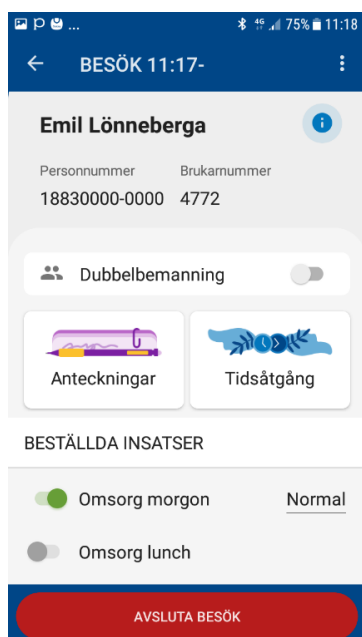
P ... 4G 75% 11:18

BESÖK 11:17-

Emil Lönneberga

Personnummer
18830000-0000

Brukarnummer
4772

Dubbelbemanning

Anteckningar

Tidsåtgång

BESTÄLLDA INSATSER

Omsorg morgon

Normal

Omsorg lunch

AVSLUTA BESÖK